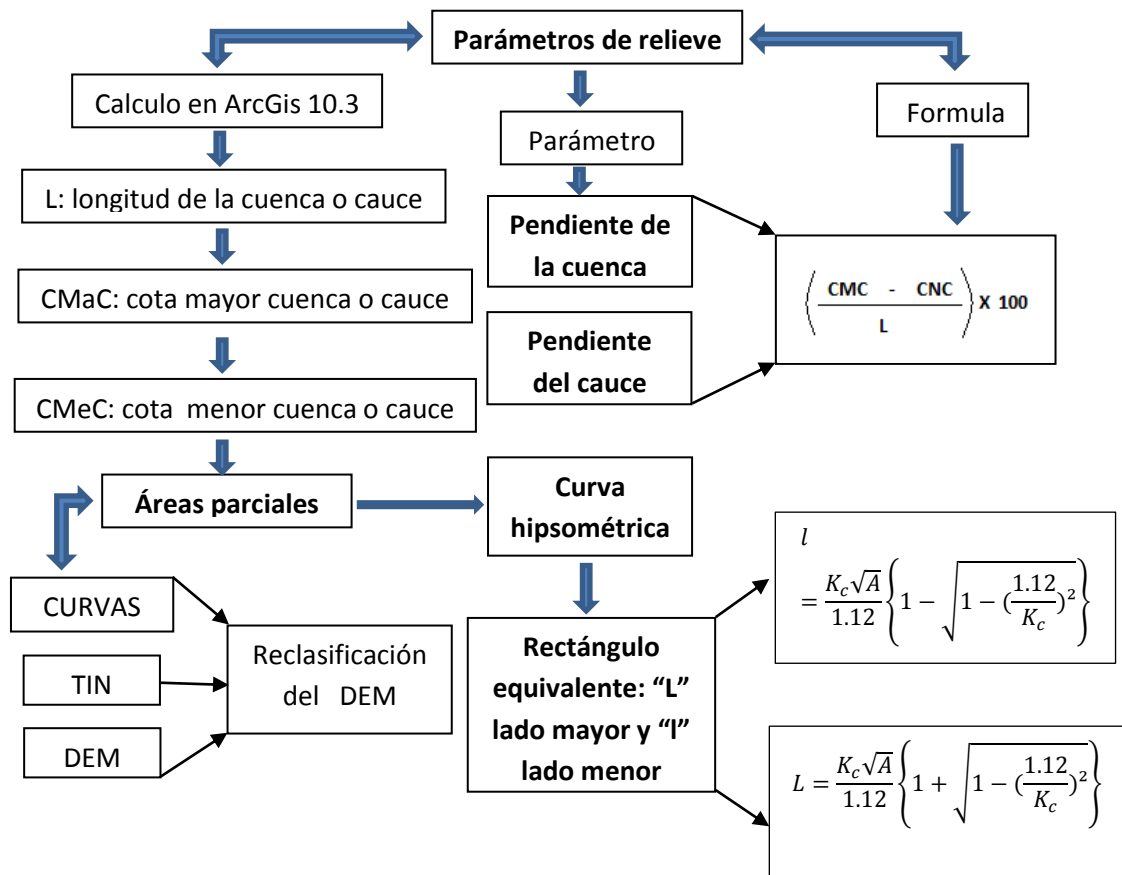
Parámetros de relieve

Calculo en ArcGis 10.3

L: longitud de la cuenca o cauce

CMaC: cota mayor cuenca o cauce

CMeC: cota menor cuenca o cauce

Parámetro

Pendiente de la cuenca

Pendiente del cauce

Formula

$\left(\frac{CMC - CNC}{L}\right) X\ 100$

Áreas parciales

Curva hipsométrica

CURVAS

TIN

DEM

Reclasificación del DEM

Rectángulo equivalente: “L” lado mayor y “l” lado menor

$l = \frac{K_c\sqrt{A}}{1.12}\left\{1 - \sqrt{1 - (\frac{1.12}{K_c})^2}\right\}$

$L = \frac{K_c\sqrt{A}}{1.12}\left\{1 + \sqrt{1 - (\frac{1.12}{K_c})^2}\right\}$